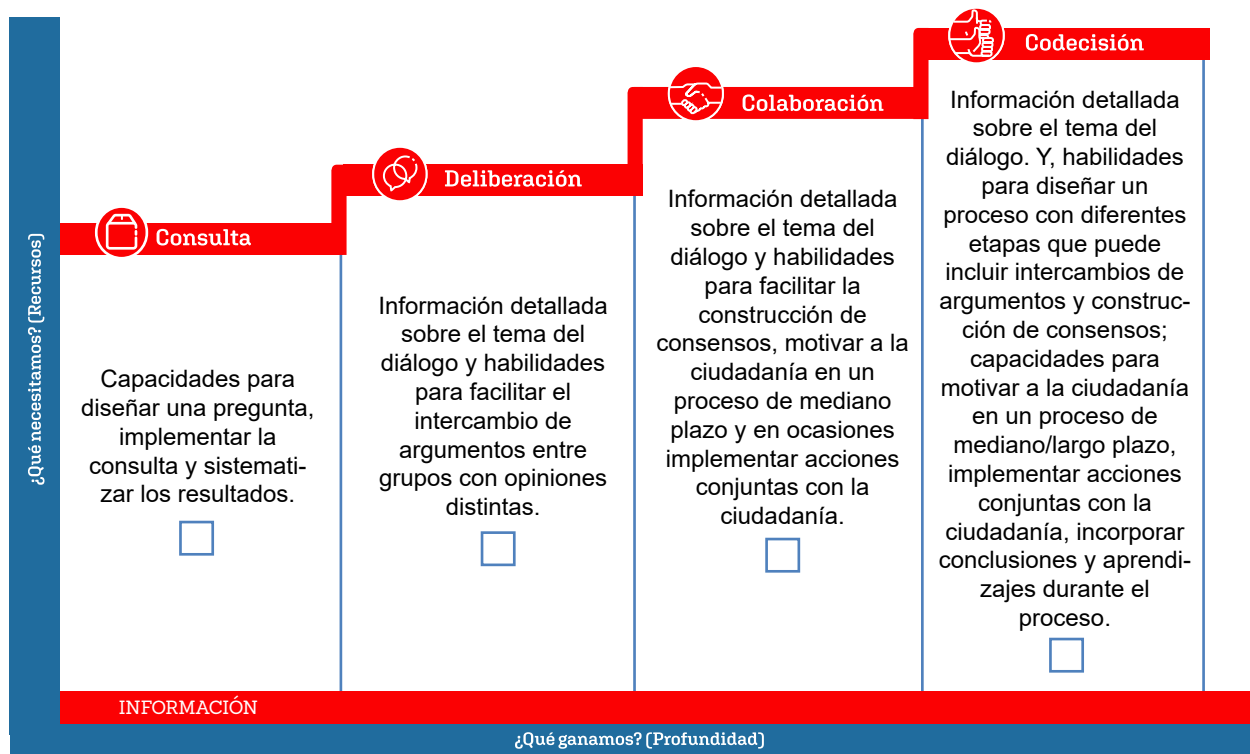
¿Qué necesitamos? (Recursos)

Consulta

Capacidades para diseñar una pregunta, implementar la consulta y sistematizar los resultados.

Deliberación

Información detallada sobre el tema del diálogo y habilidades para facilitar el intercambio de argumentos entre grupos con opiniones distintas.

Colaboración

Información detallada sobre el tema del diálogo y habilidades para facilitar la construcción de consensos, motivar a la ciudadanía en un proceso de mediano plazo y en ocasiones implementar acciones conjuntas con la ciudadanía.

Codecisión

Información detallada sobre el tema del diálogo. Y, habilidades para diseñar un proceso con diferentes etapas que puede incluir intercambios de argumentos y construcción de consensos; capacidades para motivar a la ciudadanía en un proceso de mediano/largo plazo, implementar acciones conjuntas con la ciudadanía, incorporar conclusiones y aprendizajes durante el proceso.

INFORMACIÓN

¿Qué ganamos? (Profundidad)